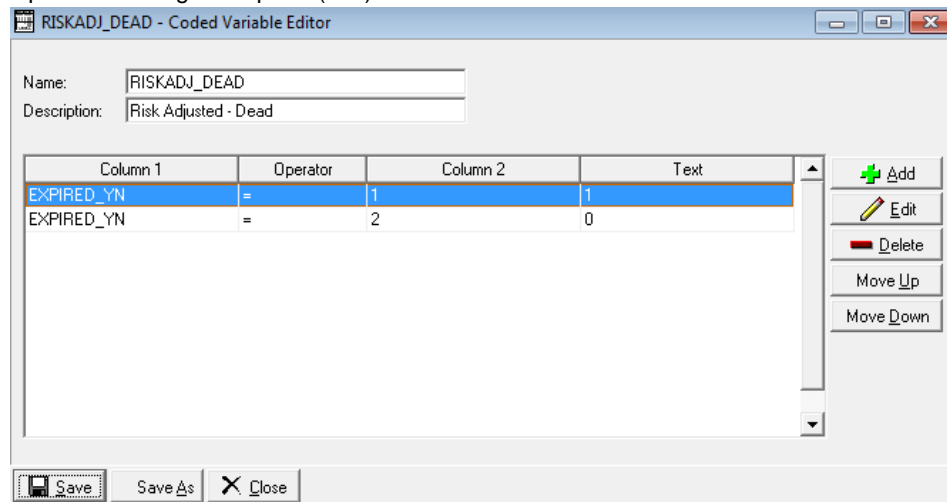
RISKADJ_DEAD - Coded Variable Editor

Name: RISKADJ_DEAD
Description: Risk Adjusted - Dead

| Column 1 | Operator | Column 2 | Text |
|---|---|---|---|
| EXPIRED_YN | = | 1 | 1 |
| EXPIRED_YN | = | 2 | 0 |

Add
Edit
Delete
Move Up
Move Down

Save
Save As
Close